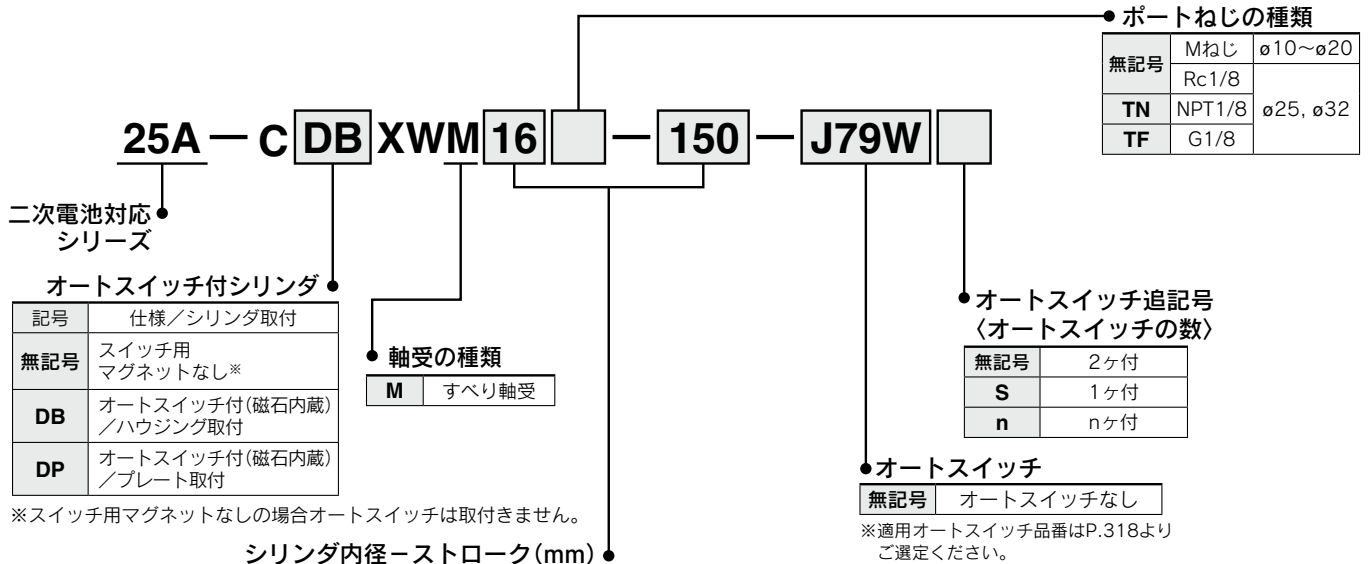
ポートねじの種類

| 無記号 | Mねじ | ø10〜ø20 |
|---|---|---|
| | Rc1/8 | ø25, ø32 |
| TN | NPT1/8 | |
| TF | G1/8 | |

25A — C DB XWM 16 — 150 — J79W

二次電池対応シリーズ

オートスイッチ付シリンダ

| 記号 | 仕様/シリンダ取付 |
|---|---|
| 無記号 | スイッチ用マグネットなし※ |
| DB | オートスイッチ付(磁石内蔵)/ハウジング取付 |
| DP | オートスイッチ付(磁石内蔵)/プレート取付 |

※スイッチ用マグネットなしの場合オートスイッチは取付きません。

軸受の種類

| M | すべり軸受 |
|---|---|

シリンダ内径−ストローク(mm)

オートスイッチ追記号〈オートスイッチの数〉

| 無記号 | 2ヶ付 |
|---|---|
| S | 1ヶ付 |
| n | nヶ付 |

オートスイッチ

| 無記号 | オートスイッチなし |
|---|---|

※適用オートスイッチ品番はP.318よりご選定ください。